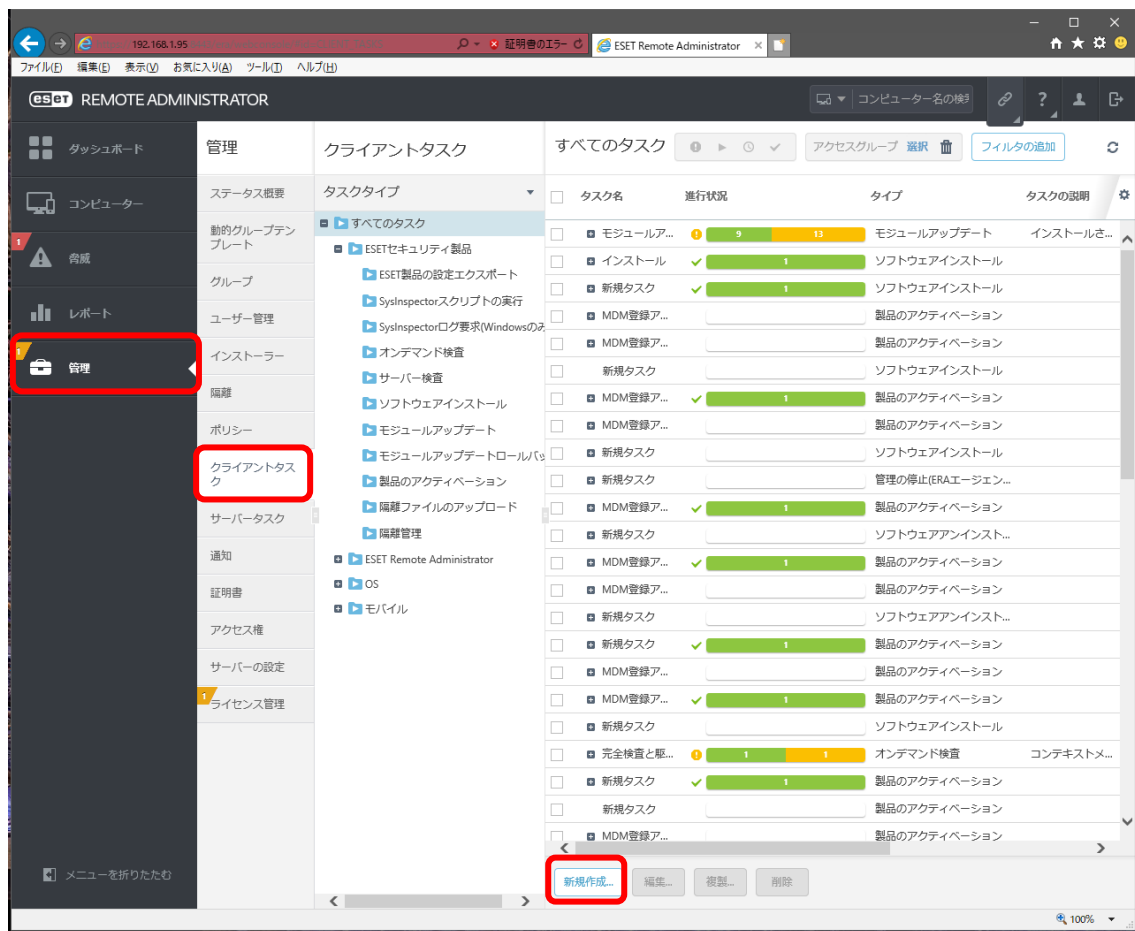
192.168.1.95
証明書のエラー
ESET Remote Administrator
ファイル(F) 編集(E) 表示(V) お気に入り(A) ツール(T) ヘルプ(H)

eset REMOTE ADMINISTRATOR
コンピューター名の検索

ダッシュボード
コンピューター
脅威
レポート
管理
メニューを折りたたむ

管理
ステータス概要
動的グループテンプレート
グループ
ユーザー管理
インストーラー
隔離
ポリシー
クライアントタスク
サーバータスク
通知
証明書
アクセス権
サーバーの設定
ライセンス管理

クライアントタスク
タスクタイプ
すべてのタスク
ESETセキュリティ製品
ESET製品の設定エクスポート
SysInspectorスクリプトの実行
SysInspectorログ要求(Windowsのみ
オンデマンド検査
サーバー検査
ソフトウェアインストール
モジュールアップデート
モジュールアップデートロールバッ
製品のアクティベーション
隔離ファイルのアップロード
隔離管理
ESET Remote Administrator
OS
モバイル

すべてのタスク
アクセスグループ 選択
フィルタの追加

| タスク名 | 進行状況 | タイプ | タスクの説明 |
|---|---|---|---|
| モジュールア... | 9 13 | モジュールアップデート | インストールさ... |
| インストール | 1 | ソフトウェアインストール | |
| 新規タスク | 1 | ソフトウェアインストール | |
| MDM登録ア... | | 製品のアクティベーション | |
| MDM登録ア... | | 製品のアクティベーション | |
| 新規タスク | | ソフトウェアインストール | |
| MDM登録ア... | 1 | 製品のアクティベーション | |
| MDM登録ア... | | 製品のアクティベーション | |
| 新規タスク | | ソフトウェアインストール | |
| 新規タスク | | 管理の停止(ERAエージェン... | |
| MDM登録ア... | 1 | 製品のアクティベーション | |
| 新規タスク | | ソフトウェアアンインスト... | |
| MDM登録ア... | 1 | 製品のアクティベーション | |
| MDM登録ア... | | 製品のアクティベーション | |
| 新規タスク | | ソフトウェアアンインスト... | |
| 新規タスク | 1 | 製品のアクティベーション | |
| MDM登録ア... | | 製品のアクティベーション | |
| MDM登録ア... | 1 | 製品のアクティベーション | |
| 新規タスク | | ソフトウェアインストール | |
| 完全検査と駆... | 1 1 | オンデマンド検査 | コンテキストメ... |
| 新規タスク | 1 | 製品のアクティベーション | |
| 新規タスク | | 製品のアクティベーション | |
| MDM登録ア... | | 製品のアクティベーション | |

新規作成... 編集... 複製... 削除
100%